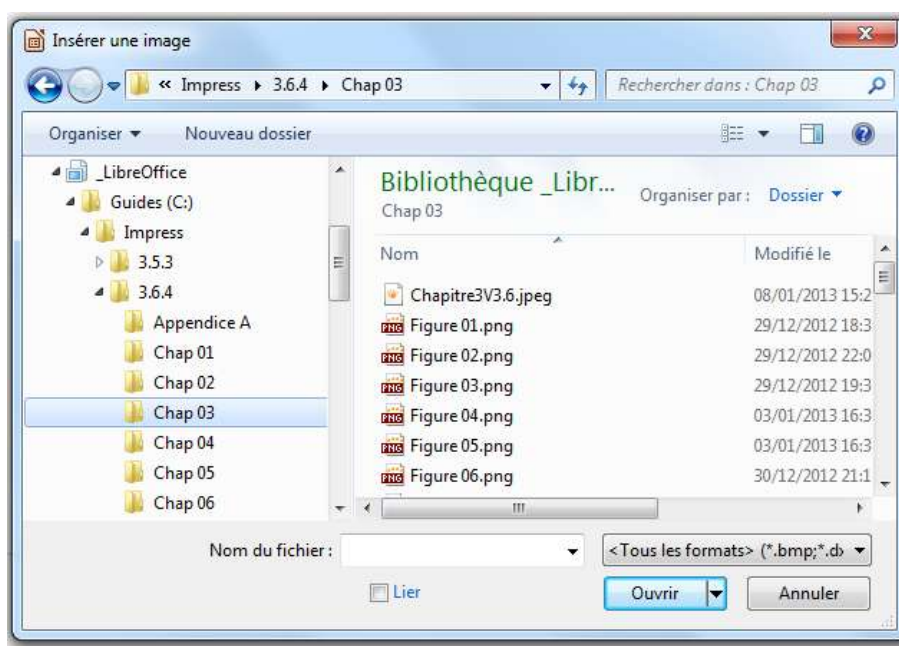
Insérer une image

« Impress ▸ 3.6.4 ▸ Chap 03

Rechercher dans : Chap 03

Organiser ▾ Nouveau dossier

_LibreOffice
Guides (C:)
Impress
3.5.3
3.6.4
Appendice A
Chap 01
Chap 02
Chap 03
Chap 04
Chap 05
Chap 06

Bibliothèque _Libr...
Chap 03

Organiser par : Dossier ▾

| Nom | Modifié le |
|---|---|
| Chapitre3V3.6.jpeg | 08/01/2013 15:2 |
| Figure 01.png | 29/12/2012 18:3 |
| Figure 02.png | 29/12/2012 22:0 |
| Figure 03.png | 29/12/2012 19:3 |
| Figure 04.png | 03/01/2013 16:3 |
| Figure 05.png | 03/01/2013 16:3 |
| Figure 06.png | 30/12/2012 21:1 |

Nom du fichier :

<Tous les formats> (*.bmp;*.d

Lier

Ouvrir

Annuler